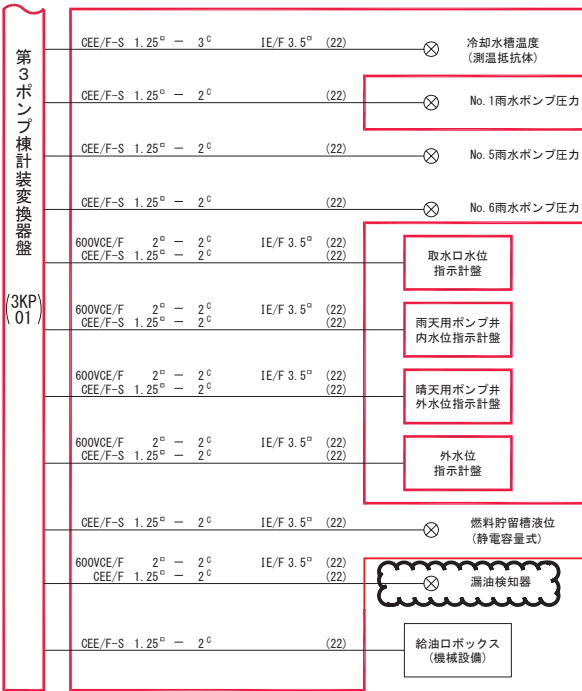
第3ポンプ棟計装変換器盤

(3KP 01)

CEE/F-S 1.25□ — 3C IE/F 3.5□ (22) 冷却水槽温度 (測温抵抗体)

CEE/F-S 1.25□ — 2C (22) No.1雨水ポンプ圧力

CEE/F-S 1.25□ — 2C (22) No.5雨水ポンプ圧力

CEE/F-S 1.25□ — 2C (22) No.6雨水ポンプ圧力

600VCE/F 2□ — 2C IE/F 3.5□ (22)
CEE/F-S 1.25□ — 2C (22)
取水口水位 指示計盤

600VCE/F 2□ — 2C IE/F 3.5□ (22)
CEE/F-S 1.25□ — 2C (22)
雨天用ポンプ井 内水位指示計盤

600VCE/F 2□ — 2C IE/F 3.5□ (22)
CEE/F-S 1.25□ — 2C (22)
晴天用ポンプ井 外水位指示計盤

600VCE/F 2□ — 2C IE/F 3.5□ (22)
CEE/F-S 1.25□ — 2C (22)
外水位 指示計盤

CEE/F-S 1.25□ — 2C IE/F 3.5□ (22) 燃料貯留槽液位 (静電容量式)

600VCE/F 2□ — 2C IE/F 3.5□ (22)
CEE/F 1.25□ — 2C (22)
漏油検知器

CEE/F-S 1.25□ — 2C (22) 給油口ボックス (機械設備)